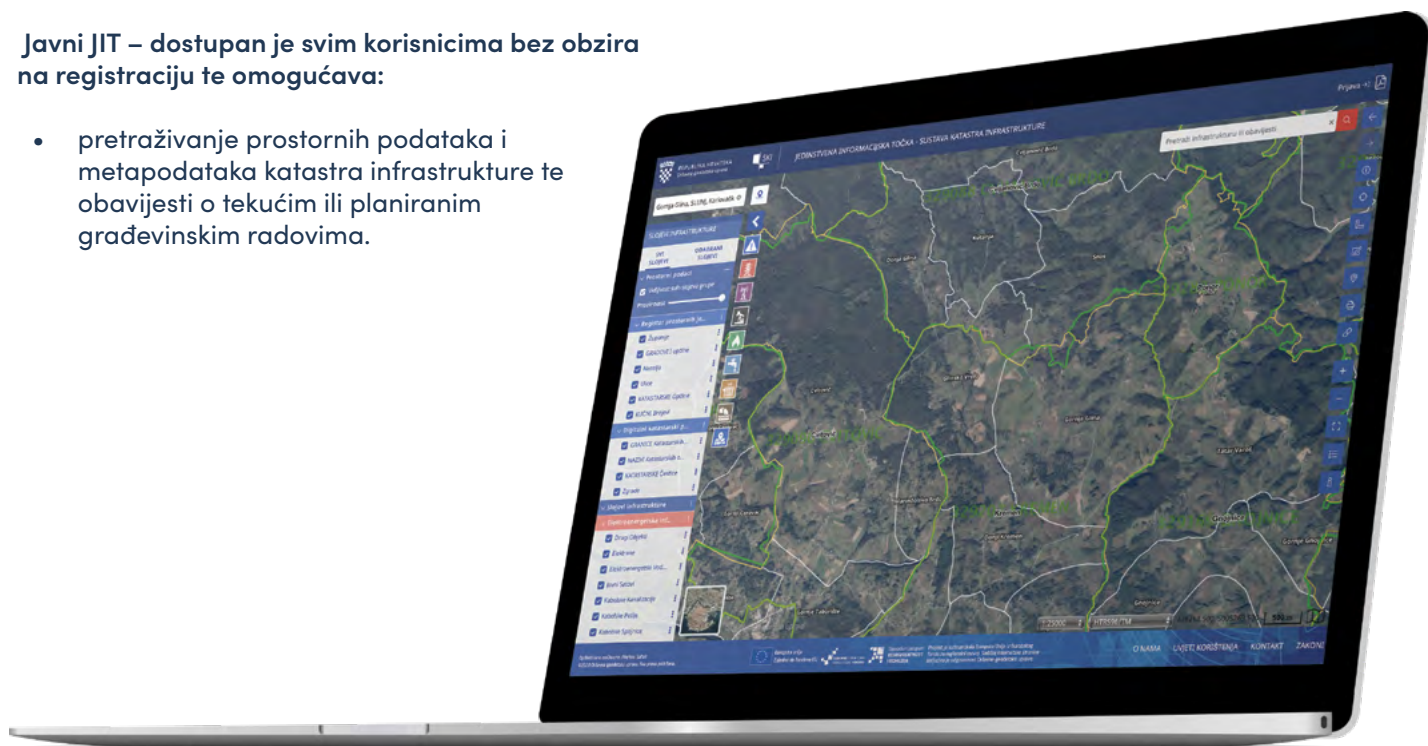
Javni JIT – dostupan je svim korisnicima bez obzira na registraciju te omogućava:

• pretraživanje prostornih podataka i metapodataka katastra infrastrukture te obavijesti o tekućim ili planiranim građevinskim radovima.

Prijava

REPUBLIKA HRVATSKA

JEDINSTVENA INFORMACIJSKA TOČKA - SUSTAVA KATASTRA INFRASTRUKTURE

Pretraži infrastrukturu ili obavijesti

Gornja Gilna, 5109, Karlovac

SLOJEVI INFRASTRUKTURE

Prostorni podaci

Registar prostornih jedinica

Županije

GRADOVI/ Općine

Naselja

Ulice

KATASTARSKE Općine

KUĆNI Brojevi

Digitalni katastarski p...

Zgrade

Slojevi infrastrukture

Elektroenergetska inf...

Elektronička

Vodoopskrba

Kanalizacija

O NAMA UVJETI KORIŠTENJA KONTAKT ZAKONI